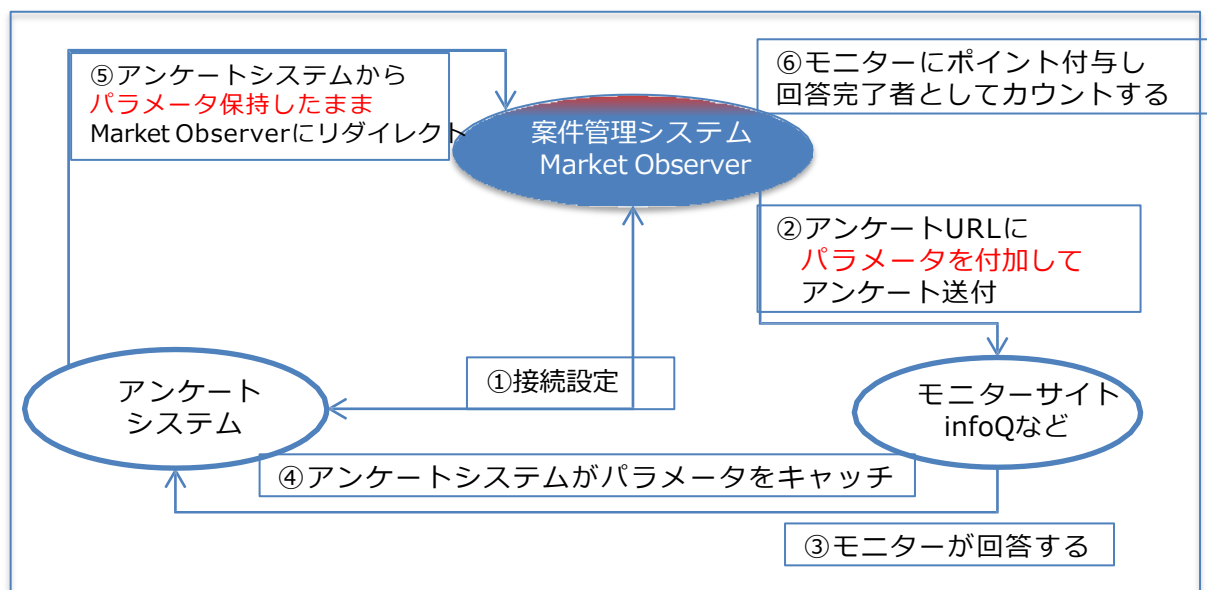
⑤アンケートシステムから
パラメータ保持したまま
Market Observerにリダイレクト

⑥モニターにポイント付与し
回答完了者としてカウントする

案件管理システム
Market Observer

②アンケートURLに
パラメータを付加して
アンケート送付

①接続設定

アンケート
システム

モニターサイト
infoQなど

④アンケートシステムがパラメータをキャッチ

③モニターが回答する